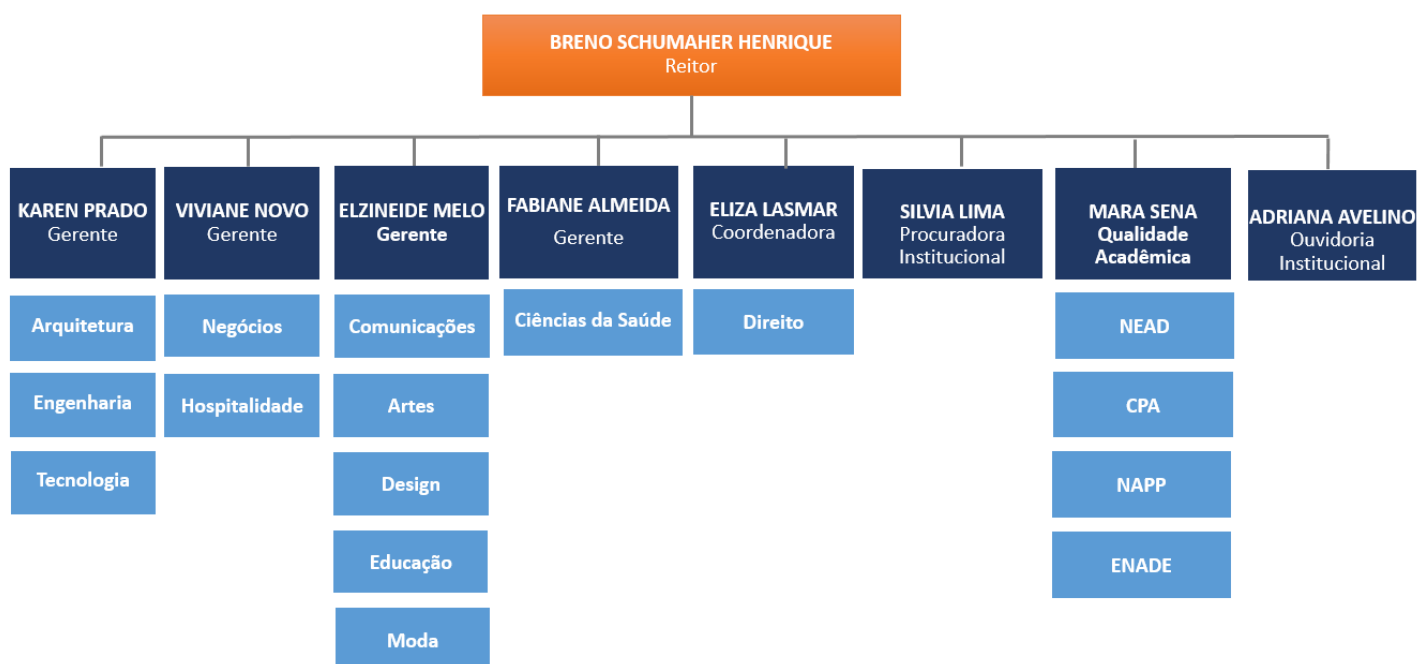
BRENO SCHUMAHER HENRIQUE
Reitor

KAREN PRADO
Gerente

Arquitetura

Engenharia

Tecnologia

VIVIANE NOVO
Gerente

Negócios

Hospitalidade

ELZINEIDE MELO
Gerente

Comunicações

Artes

Design

Educação

Moda

FABIANE ALMEIDA
Gerente

Ciências da Saúde

ELIZA LASMAR
Coordenadora

Direito

SILVIA LIMA
Procuradora Institucional

MARA SENA
Qualidade Acadêmica

NEAD

CPA

NAPP

ENADE

ADRIANA AVELINO
Ouvidoria Institucional